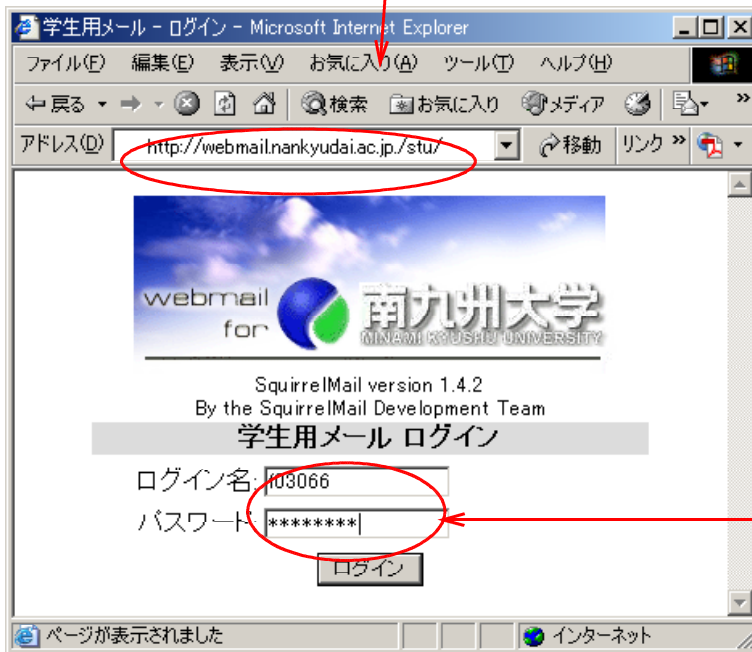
学生用メール - ログイン - Microsoft Internet Explorer

ファイル(F) 編集(E) 表示(V) お気に入り(A) ツール(T) ヘルプ(H)

戻る 検索 お気に入り メディア

アドレス(D) http://webmail.nankyudai.ac.jp/stu/ 移動 リンク

webmail for 南九州大学 MINAMI KYUSHU UNIVERSITY

SquirrelMail version 1.4.2
By the SquirrelMail Development Team

学生用メール ログイン

ログイン名: i03066
パスワード: ********

ログイン

ページが表示されました インターネット